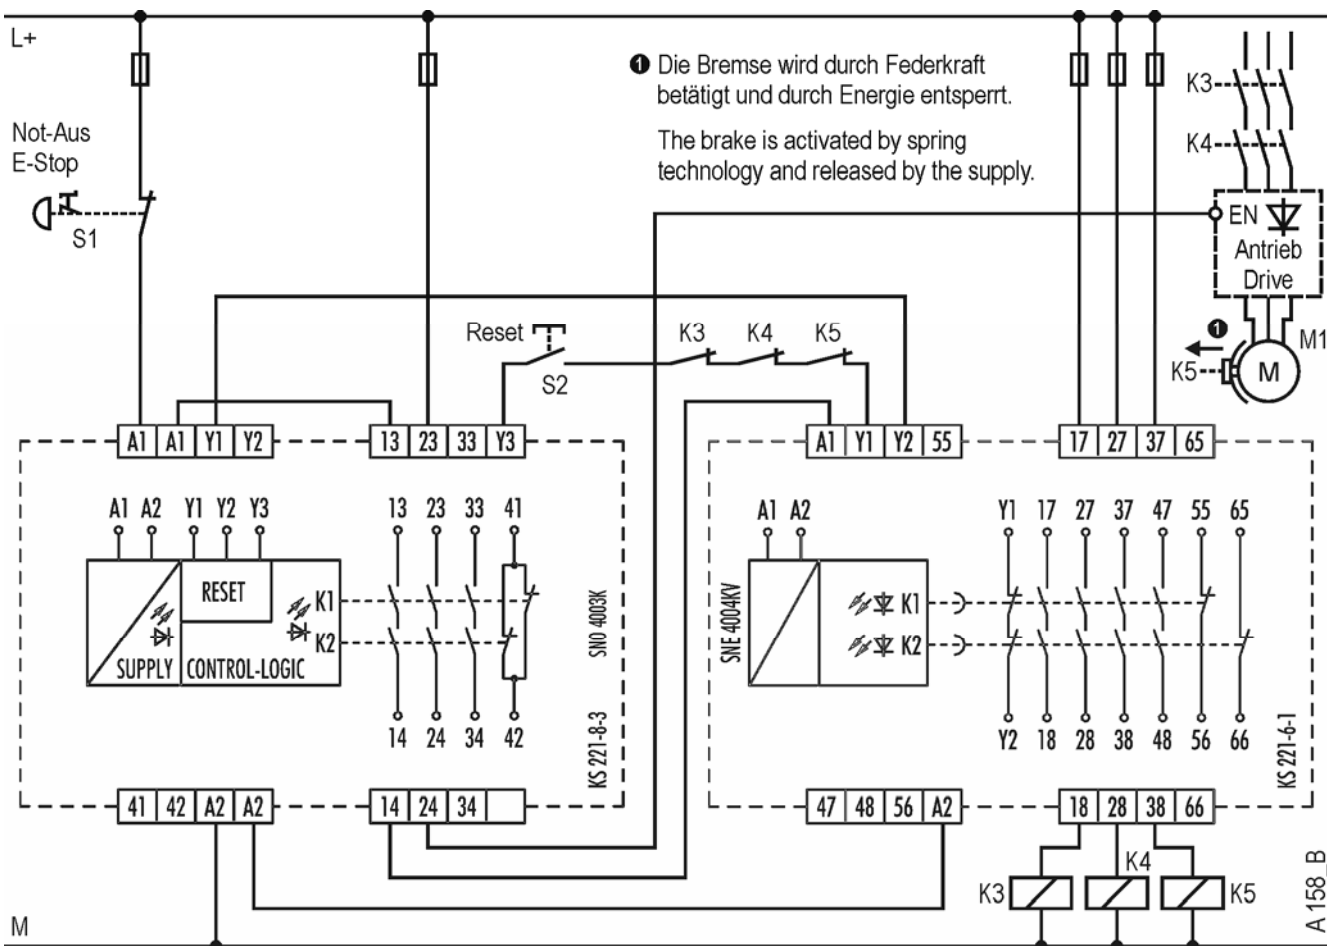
L+

❶ Die Bremse wird durch Federkraft betätigt und durch Energie entsperrt.

The brake is activated by spring technology and released by the supply.

Not-Aus
E-Stop

S1

K3
K4

EN
Antrieb
Drive

M1
❶
K5
M

Reset
S2

K3 K4 K5

A1 A1 Y1 Y2 13 23 33 Y3

A1 Y1 Y2 55 17 27 37 65

A1 A2 Y1 Y2 Y3
RESET
SUPPLY CONTROL-LOGIC
K1
K2
13 23 33 41
14 24 34 42
SNO 4003K
KS 221-8-3

A1 A2
SNE 4004KV
K1
K2
Y1 17 27 37 47 55 65
Y2 18 28 38 48 56 66
KS 221-6-1

41 42 A2 A2 14 24 34

47 48 56 A2 18 28 38 66

K3 K4 K5

M

A 158_B